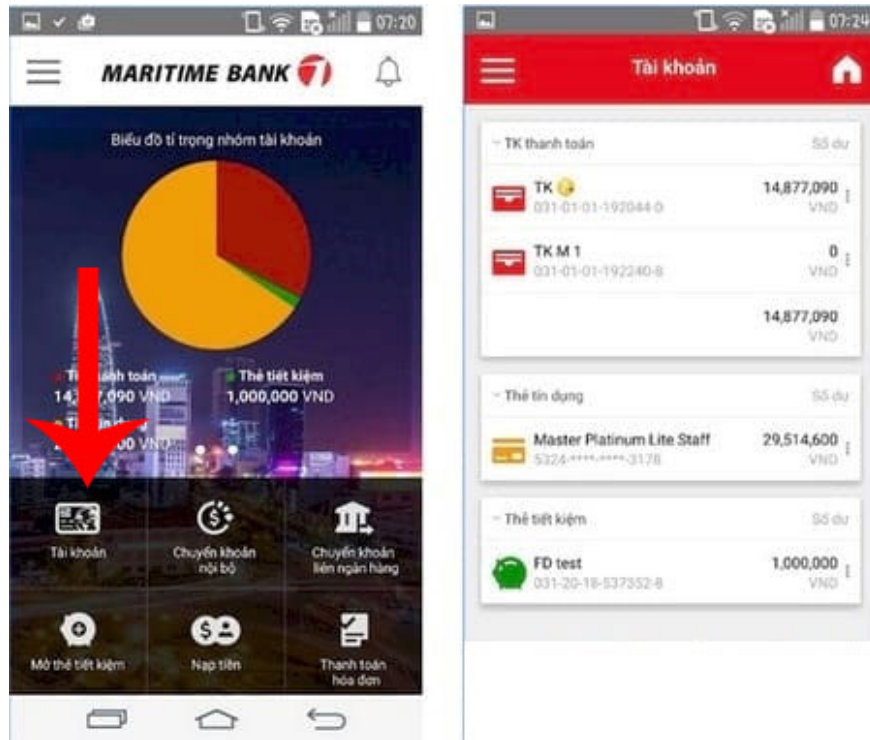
07:20

MARITIME BANK

Biểu đồ tỉ trọng nhóm tài khoản

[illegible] thanh toán
14,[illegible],090 VND

Thẻ tiết kiệm
1,000,000 VND

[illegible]
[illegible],00 VND

Tài khoản

Chuyển khoản nội bộ

Chuyển khoản liên ngân hàng

Mở thẻ tiết kiệm

Nạp tiền

Thanh toán hóa đơn

07:24

Tài khoản

TK thanh toán
Số dư

TK
031-01-01-192044-0
14,877,090
VND

TK M 1
031-01-01-192240-8
0
VND

14,877,090
VND

Thẻ tín dụng
Số dư

Master Platinum Lite Staff
5324-****-****-3178
29,514,600
VND

Thẻ tiết kiệm
Số dư

FD test
031-20-18-537352-8
1,000,000
VND